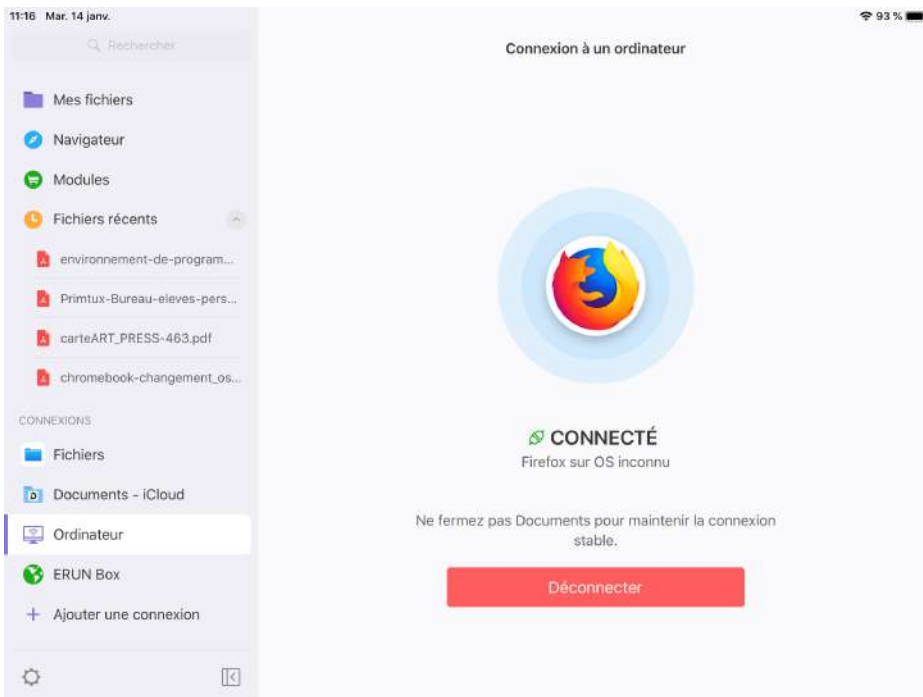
11:16 Mar. 14 janv.

93 %

Rechercher

Mes fichiers

Navigateur

Modules

Fichiers récents

environnement-de-program...

Primtux-Bureau-eleves-pers...

carteART_PRESS-463.pdf

chromebook-changement_os...

CONNEXIONS

Fichiers

Documents - iCloud

Ordinateur

ERUN Box

+ Ajouter une connexion

Connexion à un ordinateur

CONNECTÉ

Firefox sur OS inconnu

Ne fermez pas Documents pour maintenir la connexion stable.

Déconnecter